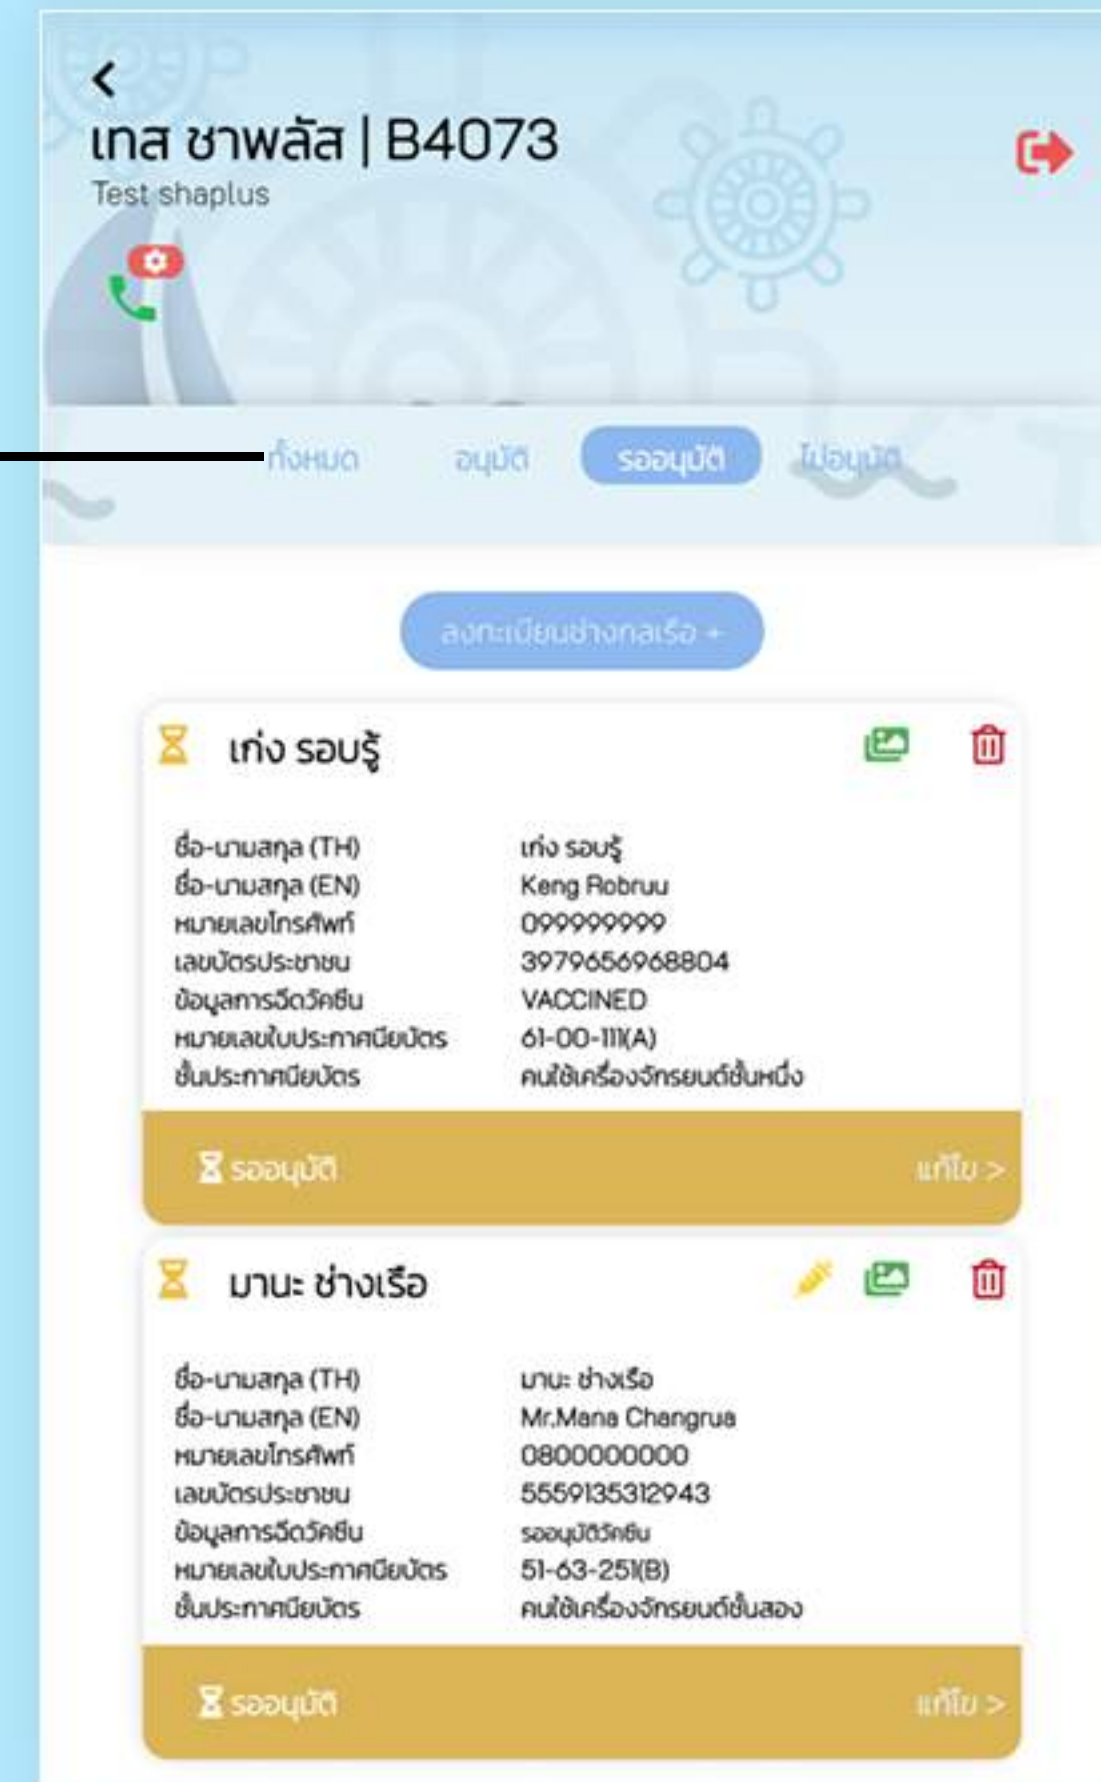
เทส ชาพลัส | B4073
Test shaplus

ทั้งหมด อนุมัติ รออนุมัติ ไม่อนุมัติ

ลงทะเบียนช่างกลเรือ +

เก่ง รอบรู้

| | |
|---|---|
| ชื่อ-นามสกุล (TH) | เก่ง รอบรู้ |
| ชื่อ-นามสกุล (EN) | Keng Robruu |
| หมายเลขโทรศัพท์ | 099999999 |
| เลขบัตรประชาชน | 3979656968804 |
| ข้อมูลการฉีดวัคซีน | VACCINED |
| หมายเลขใบประกาศนียบัตร | 61-00-111(A) |
| ชั้นประกาศนียบัตร | คนใช้เครื่องจักรยนต์ชั้นหนึ่ง |

รออนุมัติ แก้ไข >

มานะ ช่างเรือ

| | |
|---|---|
| ชื่อ-นามสกุล (TH) | มานะ ช่างเรือ |
| ชื่อ-นามสกุล (EN) | Mr.Mana Changrua |
| หมายเลขโทรศัพท์ | 0800000000 |
| เลขบัตรประชาชน | 5559135312943 |
| ข้อมูลการฉีดวัคซีน | รออนุมัติวัคซีน |
| หมายเลขใบประกาศนียบัตร | 51-63-251(B) |
| ชั้นประกาศนียบัตร | คนใช้เครื่องจักรยนต์ชั้นสอง |

รออนุมัติ แก้ไข >